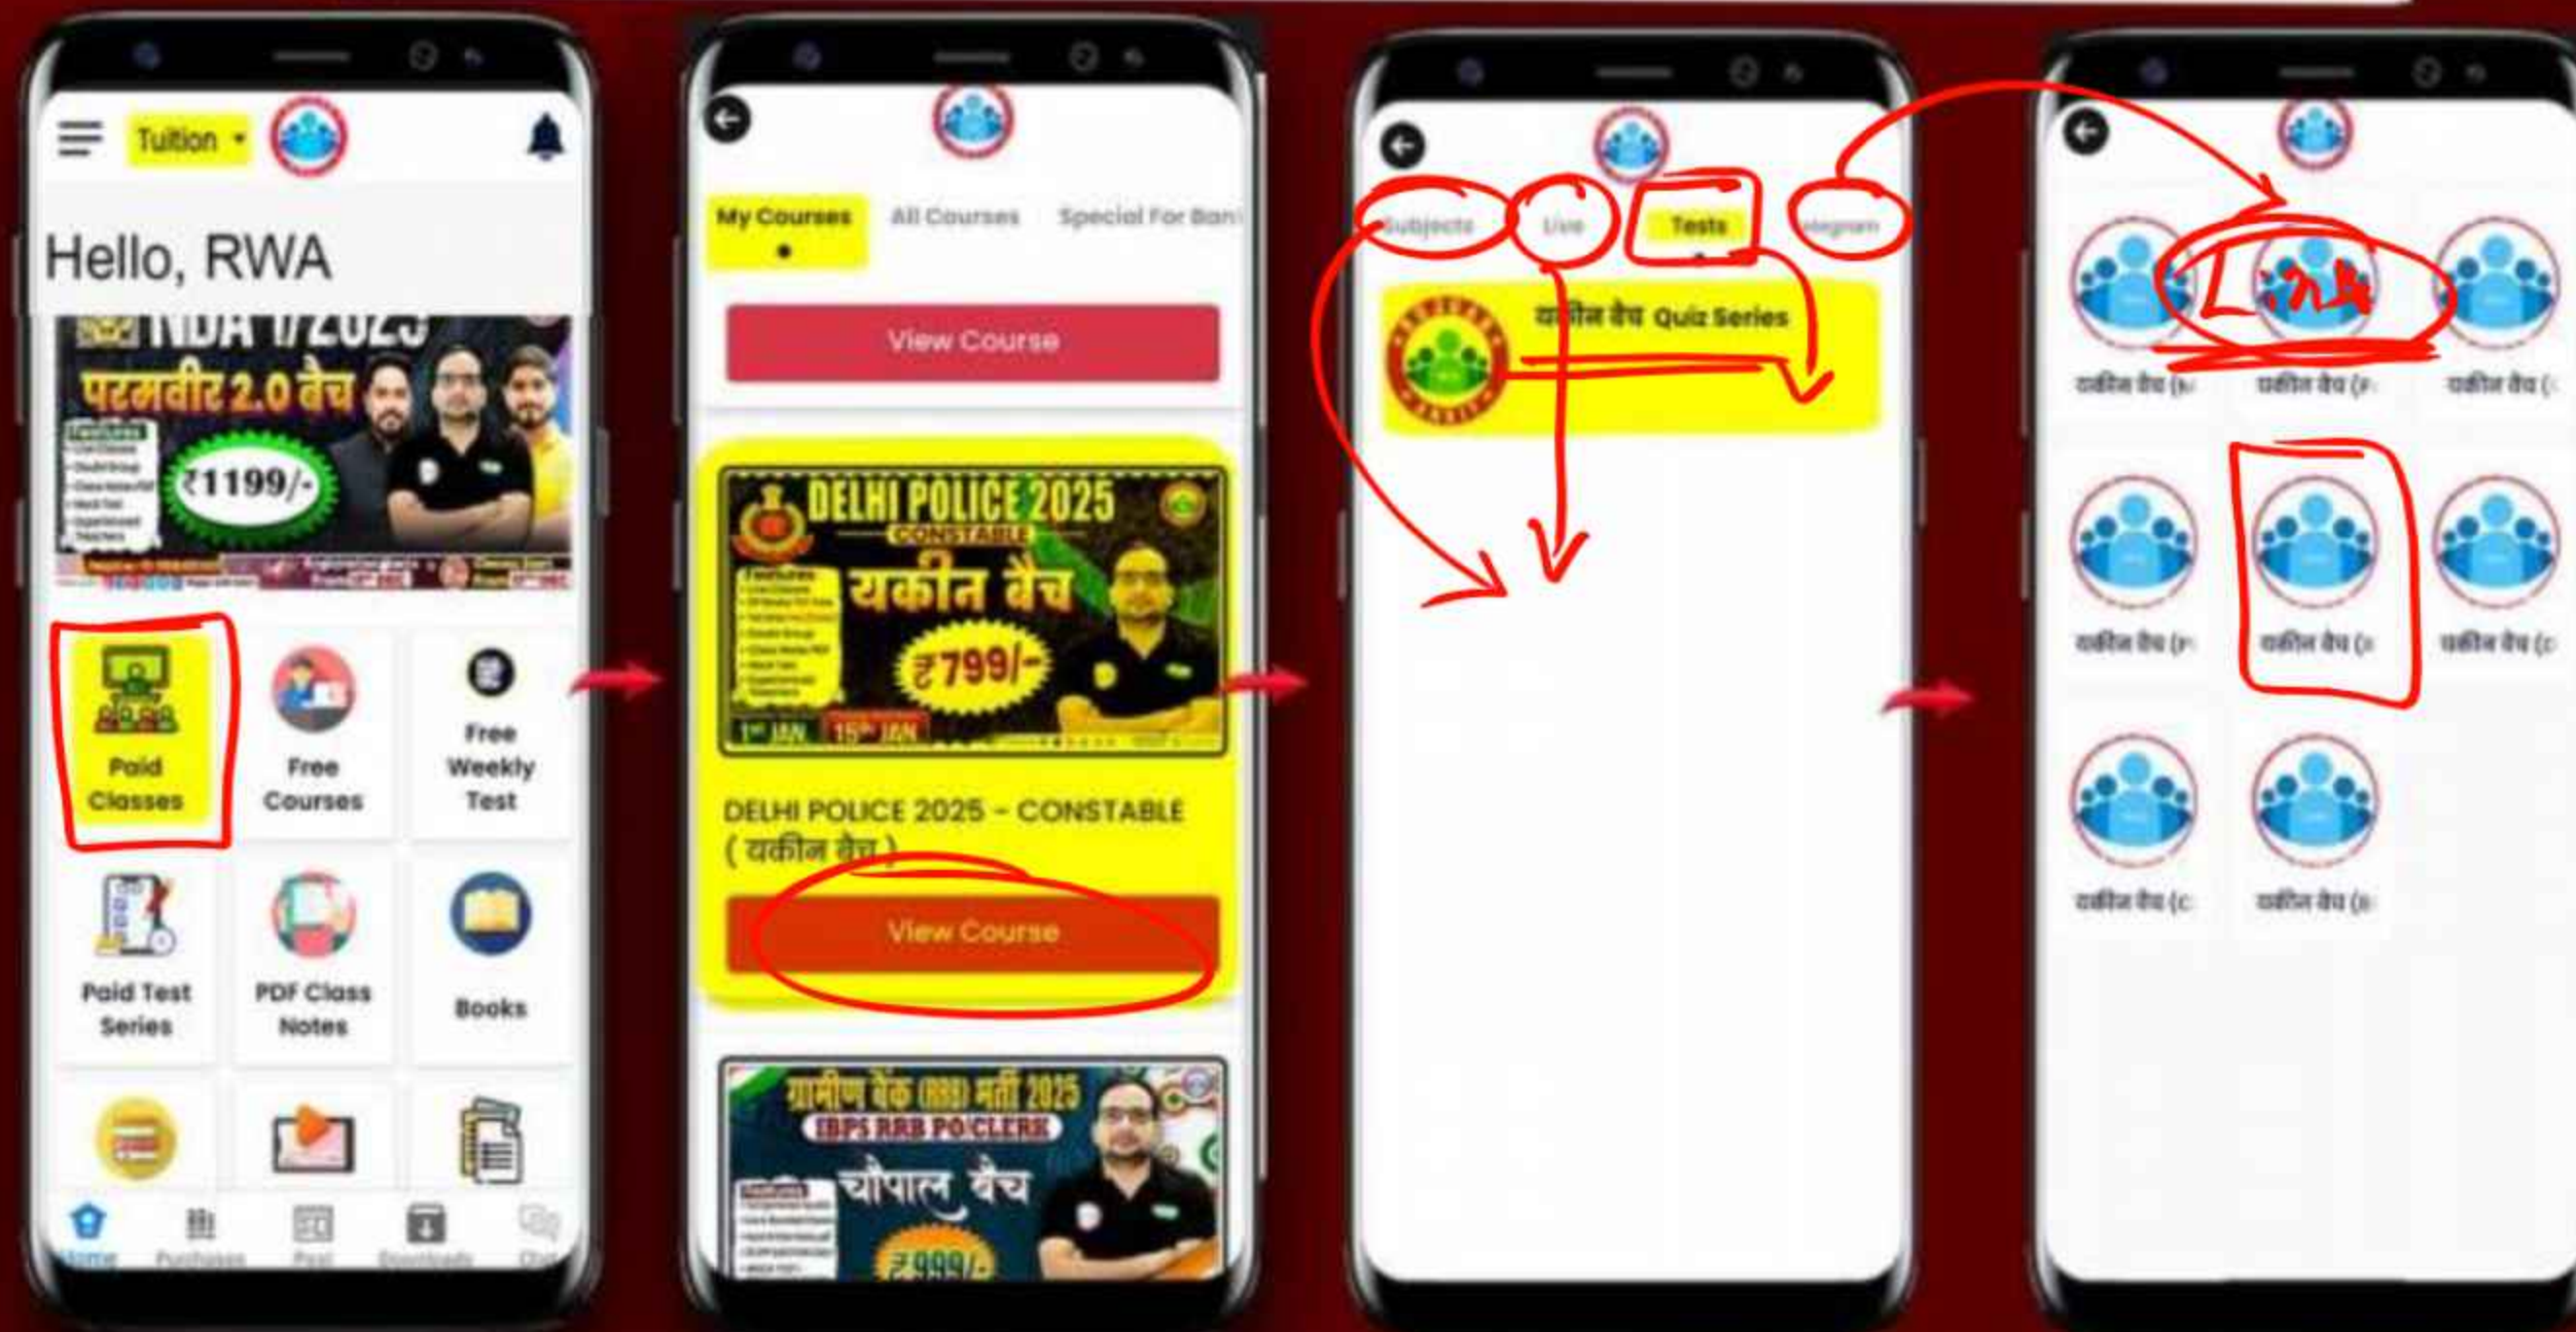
Tuition

Hello, RWA

NDA 1/2025
परमवीर 2.0 बैच
₹1199/-

Paid Classes

Free Courses

Free Weekly Test

Paid Test Series

PDF Class Notes

Books

Home
Purchases
Post
Downloads
Chat

My Courses

All Courses

Special For Ban

View Course

DELHI POLICE 2025
CONSTABLE
यकीन बैच
₹799/-
1st JAN
15th JAN

DELHI POLICE 2025 - CONSTABLE ( यकीन बैच )

View Course

ग्रामीण बैंक (RRB) भर्ती 2025
IBPS RRB PO/CLERK
चौपाल बैच
₹999/-

Subjects

Live

Tests

Telegram

यकीन बैच Quiz Series

यकीन बैच (
यकीन बैच (
यकीन बैच (
यकीन बैच (
यकीन बैच (
यकीन बैच (
यकीन बैच (
यकीन बैच (